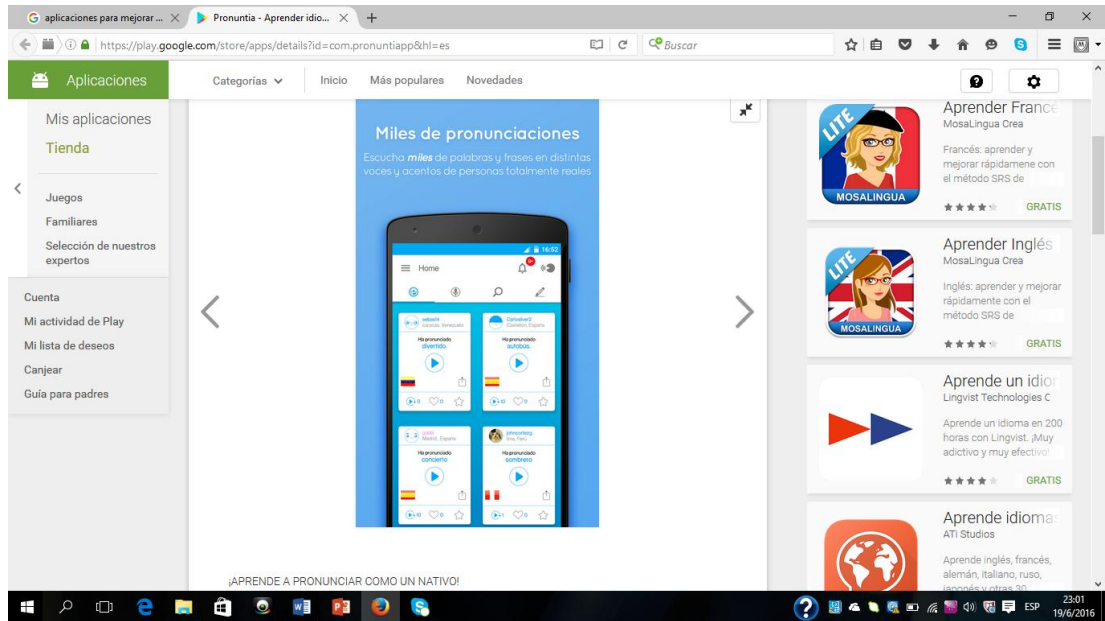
aplicaciones para mejorar ... ×
Pronuntia - Aprender idio... ×
+

https://play.google.com/store/apps/details?id=com.pronuntiapp&hl=es
Buscar

Aplicaciones
Categorías
Inicio
Más populares
Novedades

Mis aplicaciones
Tienda

Juegos
Familiares
Selección de nuestros expertos

Cuenta
Mi actividad de Play
Mi lista de deseos
Canjear
Guía para padres

Miles de pronunciaciones
Escucha miles de palabras y frases en distintas voces y acentos de personas totalmente reales

16:52
Home

Ha pronunciado
divertido

Ha pronunciado
autobús

Ha pronunciado
concierto

Ha pronunciado
sombrero

¡APRENDE A PRONUNCIAR COMO UN NATIVO!

LITE
MOSALINGUA
Aprender France
MosaLingua Crea
Francés: aprender y mejorar rápidamene con el método SRS de
GRATIS

LITE
MOSALINGUA
Aprender Inglés
MosaLingua Crea
Inglés: aprender y mejorar rápidamente con el método SRS de
GRATIS

Aprende un idior
Lingvist Technologies C
Aprende un idioma en 200 horas con Lingvist. ¡Muy adictivo y muy efectivo!
GRATIS

Aprende idiomas
ATi Studios
Aprende inglés, francés, alemán, italiano, ruso, japonés y otras 30

ESP
23:01
19/6/2016